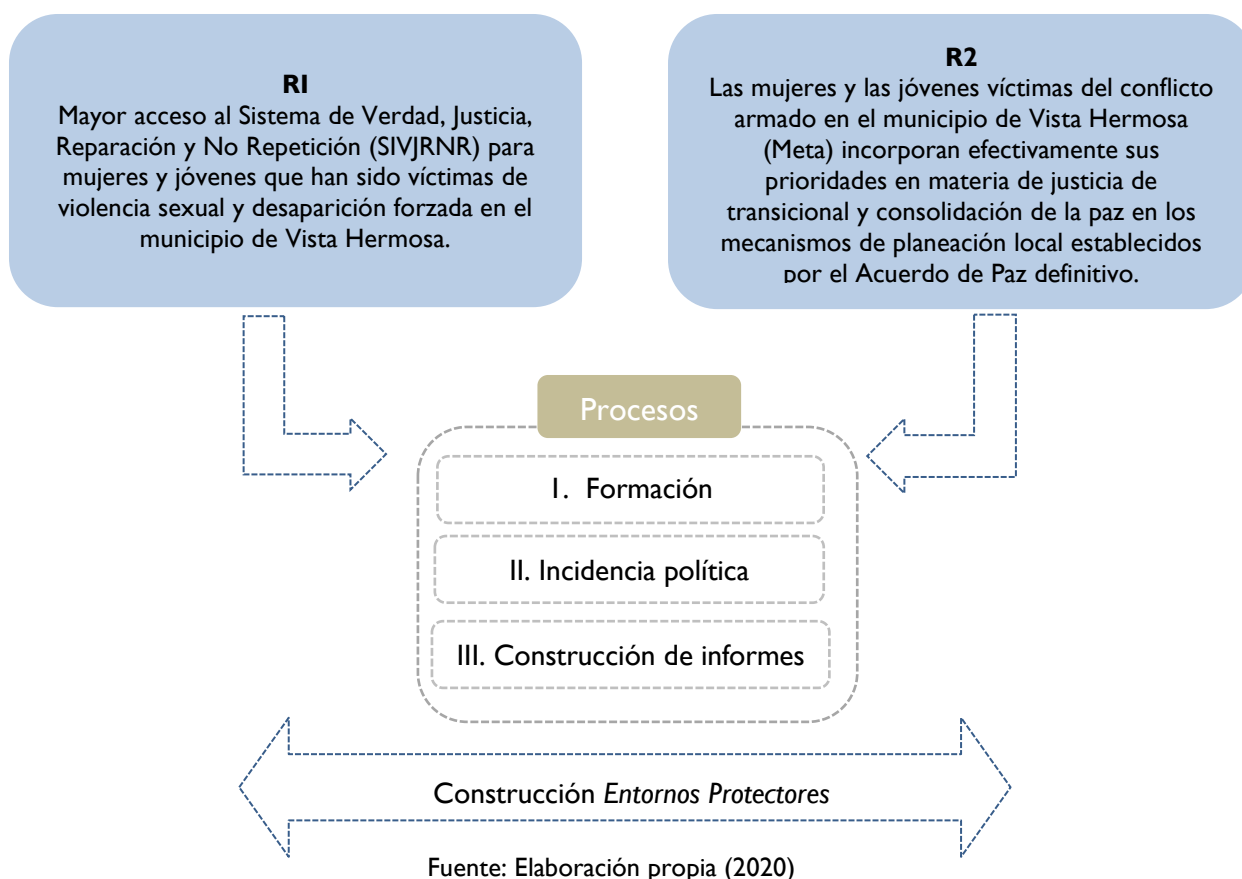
**RI**
Mayor acceso al Sistema de Verdad, Justicia, Reparación y No Repetición (SIVJRNR) para mujeres y jóvenes que han sido víctimas de violencia sexual y desaparición forzada en el municipio de Vista Hermosa.

**R2**
Las mujeres y las jóvenes víctimas del conflicto armado en el municipio de Vista Hermosa (Meta) incorporan efectivamente sus prioridades en materia de justicia de transicional y consolidación de la paz en los mecanismos de planeación local establecidos por el Acuerdo de Paz definitivo.

Procesos

I. Formación

II. Incidencia política

III. Construcción de informes

Construcción *Entornos Protectores*

Fuente: Elaboración propia (2020)